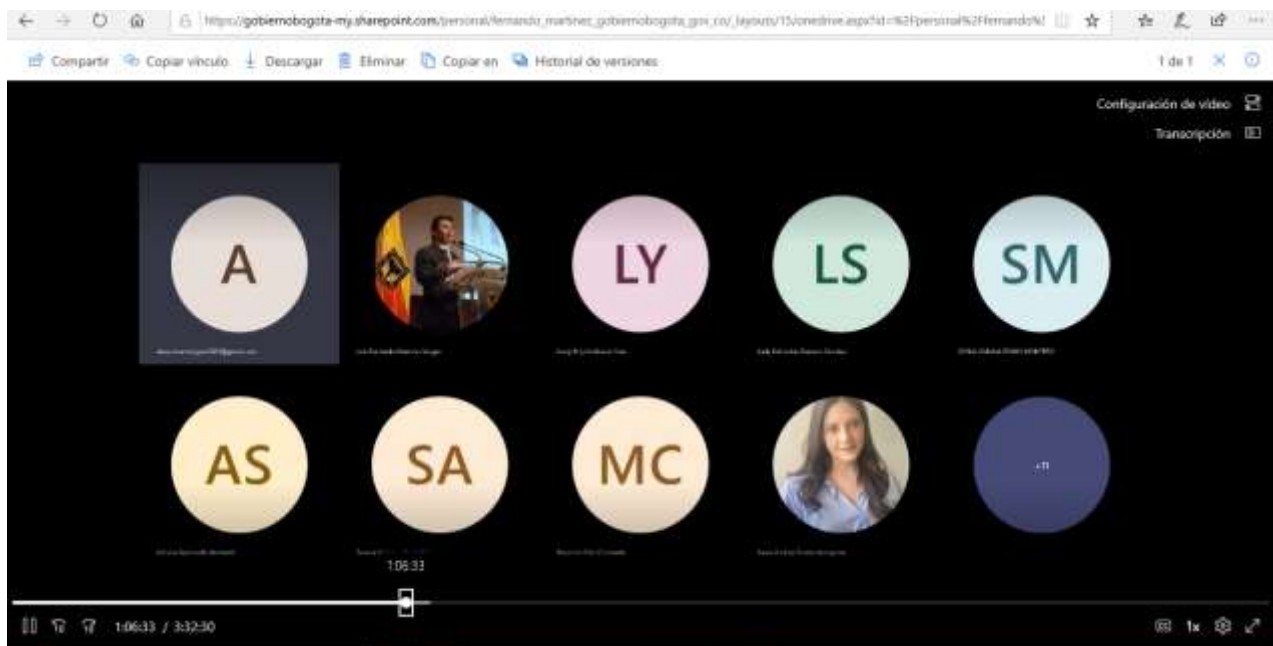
https://gobiernobogota-my.sharepoint.com/personal/fernando_martinez_gobiernobogota_gov_co/_layouts/15/onedrive.aspx?id=%2Fpersonal%2Ffernando%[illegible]

Compartir Copiar vínculo Descargar Eliminar Copiar en Historial de versiones

1 de 1

Configuración de vídeo

Transcripción

A

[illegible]

LY

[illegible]

LS

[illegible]

SM

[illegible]

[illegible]

AS

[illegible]

SA

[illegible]

MC

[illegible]

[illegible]

+11

1:06:33

1:06:33 / 3:32:30

1x